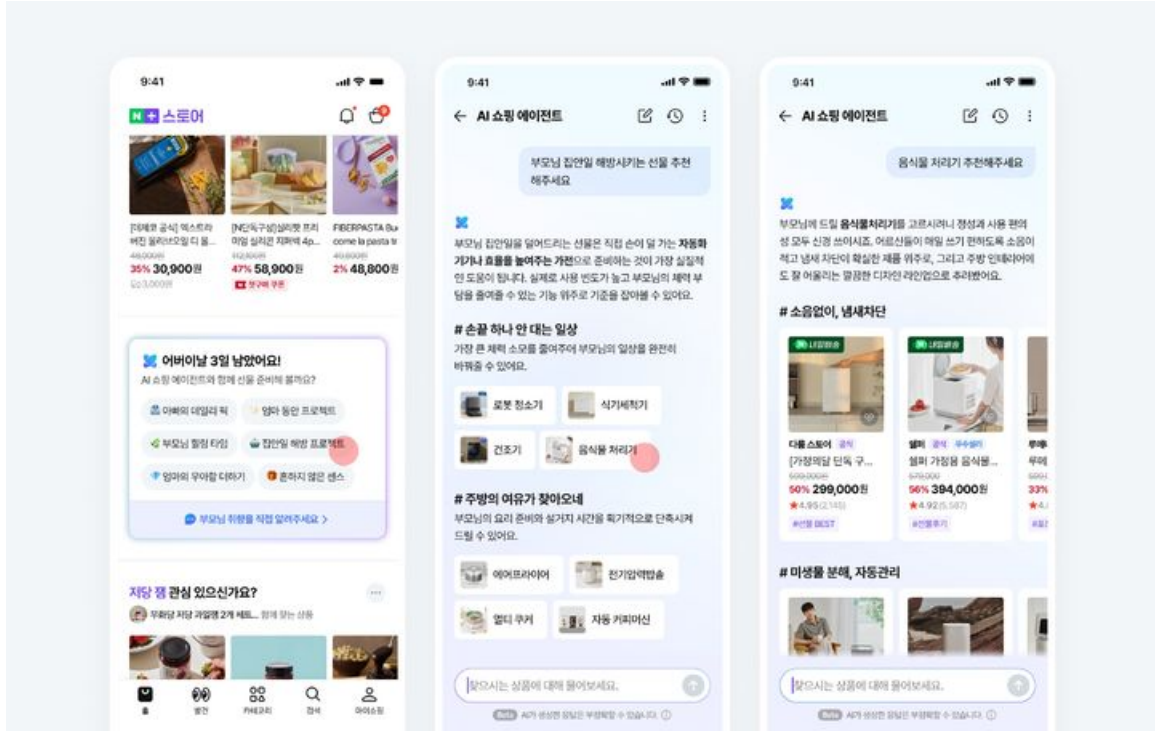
9:41

N+ 스토어

[데체코 공식] 엑스트라 버진 올리브오일 디 물...
48,000원
35% 30,900원

[NE/도구설] 실리콘 프리 미엄 실리콘 지퍼백 4p...
112,000원
47% 58,900원

FIBERPASTA Bu come la pasta tr
49,000원
2% 48,800원

어버이날 3일 남았어요!
AI 쇼핑 에이전트와 함께 선물 준비해 볼까요?

아빠의 데일리 픽
엄마 동안 프로젝트
부모님 힐링 타임
집안일 해방 프로젝트
엄마의 우아함 더하기
흔하지 않은 센스

부모님 취향을 직접 알려주세요 >

지당 잼 관심 있으신가요?
무화당 저당 과일잼 2개 세트... 함께 찾는 상품

홈
발견
카테고리
검색
마이쇼핑

9:41

← AI 쇼핑 에이전트

부모님 집안일 해방시키는 선물 추천해주세요

부모님 집안일을 덜어드리는 선물은 직접 손이 덜 가는 자동화 기기나 효율을 높여주는 가전으로 준비하는 것이 가장 실질적인 도움이 됩니다. 실제로 사용 빈도가 높고 부모님의 체력 부담을 줄여줄 수 있는 기능 위주로 기준을 잡아볼 수 있어요.

# 손끝 하나 안 대는 일상
가장 큰 체력 소모를 줄여주어 부모님의 일상을 완전히 바꿔줄 수 있어요.

로봇 청소기
식기세척기
건조기
음식물 처리기

# 주방의 여유가 찾아오네
부모님의 요리 준비와 설거지 시간을 획기적으로 단축시켜 드릴 수 있어요.

에어프라이어
전기압력밥솥
멀티 쿠커
자동 커피머신

찾으시는 상품에 대해 물어보세요.

Beta AI가 생성한 정보는 부정확할 수 있습니다.

9:41

← AI 쇼핑 에이전트

음식물 처리기 추천해주세요

부모님께 드릴 음식물처리기를 고르시려니 정성과 사용 편의성 모두 신경 쓰이시죠. 어르신들이 매일 쓰기 편하도록 소음이 적고 냄새 차단이 확실한 제품 위주로, 그리고 주방 인테리어에도 잘 어울리는 깔끔한 디자인 라인업으로 추려봤어요.

# 소음없이, 냄새차단

다룸 스토어 공식
[가정의달 단독 구...
599,000원
50% 299,000원
★4.95(2,145)
#선물 BEST

쉘퍼 공식 우수셀러
쉘퍼 가정용 음식물...
679,000원
56% 394,000원
★4.92(5,587)
#선물후기

# 미생물 분해, 자동관리

찾으시는 상품에 대해 물어보세요.

Beta AI가 생성한 정보는 부정확할 수 있습니다.